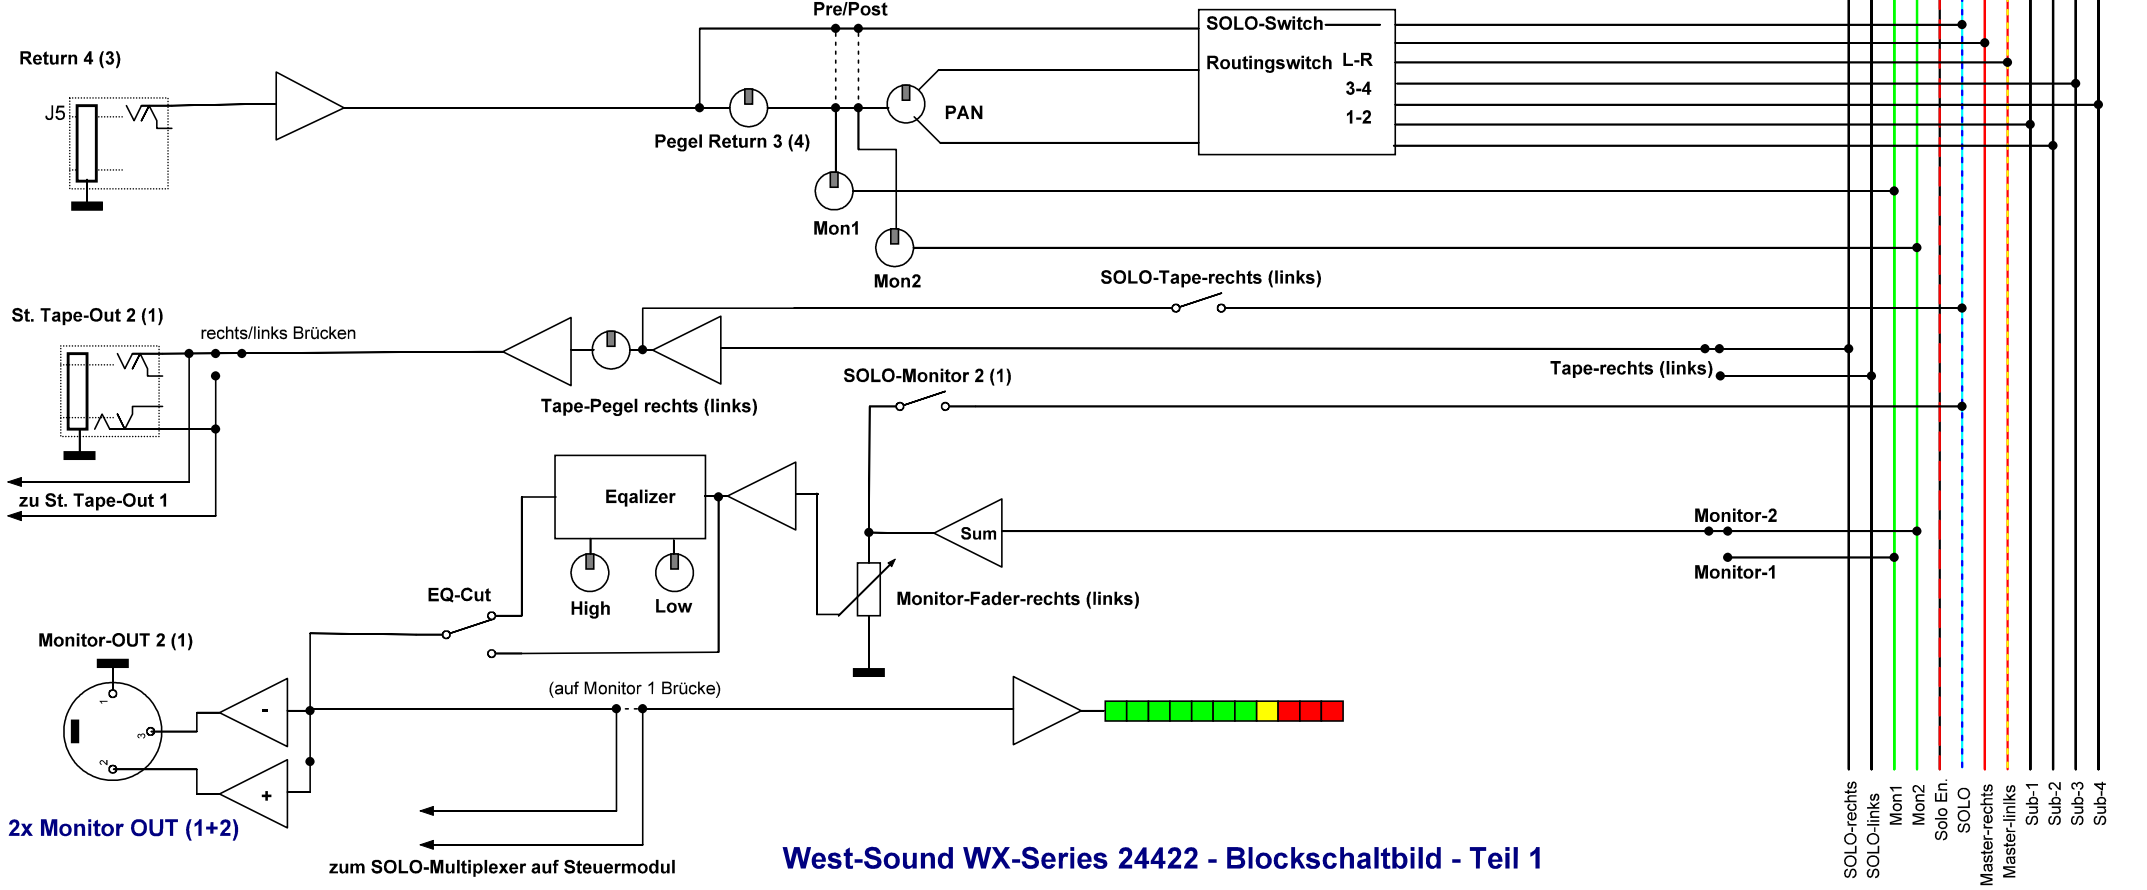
Pre/Post

SOLO-Switch

Routingswitch L-R

3-4

1-2

Return 4 (3)

J5

PAN

Pegel Return 3 (4)

Mon1

Mon2

SOLO-Tape-rechts (links)

St. Tape-Out 2 (1)

rechts/links Brücken

Tape-rechts (links)

Tape-Pegel rechts (links)

SOLO-Monitor 2 (1)

zu St. Tape-Out 1

Eqalizer

Sum

Monitor-2

Monitor-1

High

Low

Monitor-Fader-rechts (links)

EQ-Cut

Monitor-OUT 2 (1)

1

3

2

-

+

(auf Monitor 1 Brücke)

2x Monitor OUT (1+2)

zum SOLO-Multiplexer auf Steuermodul

West-Sound WX-Series 24422 - Blockschaltbild - Teil 1

SOLO-rechts

SOLO-links

Mon1

Mon2

Solo En.

SOLO

Master-rechts

Master-links

Sub-1

Sub-2

Sub-3

Sub-4